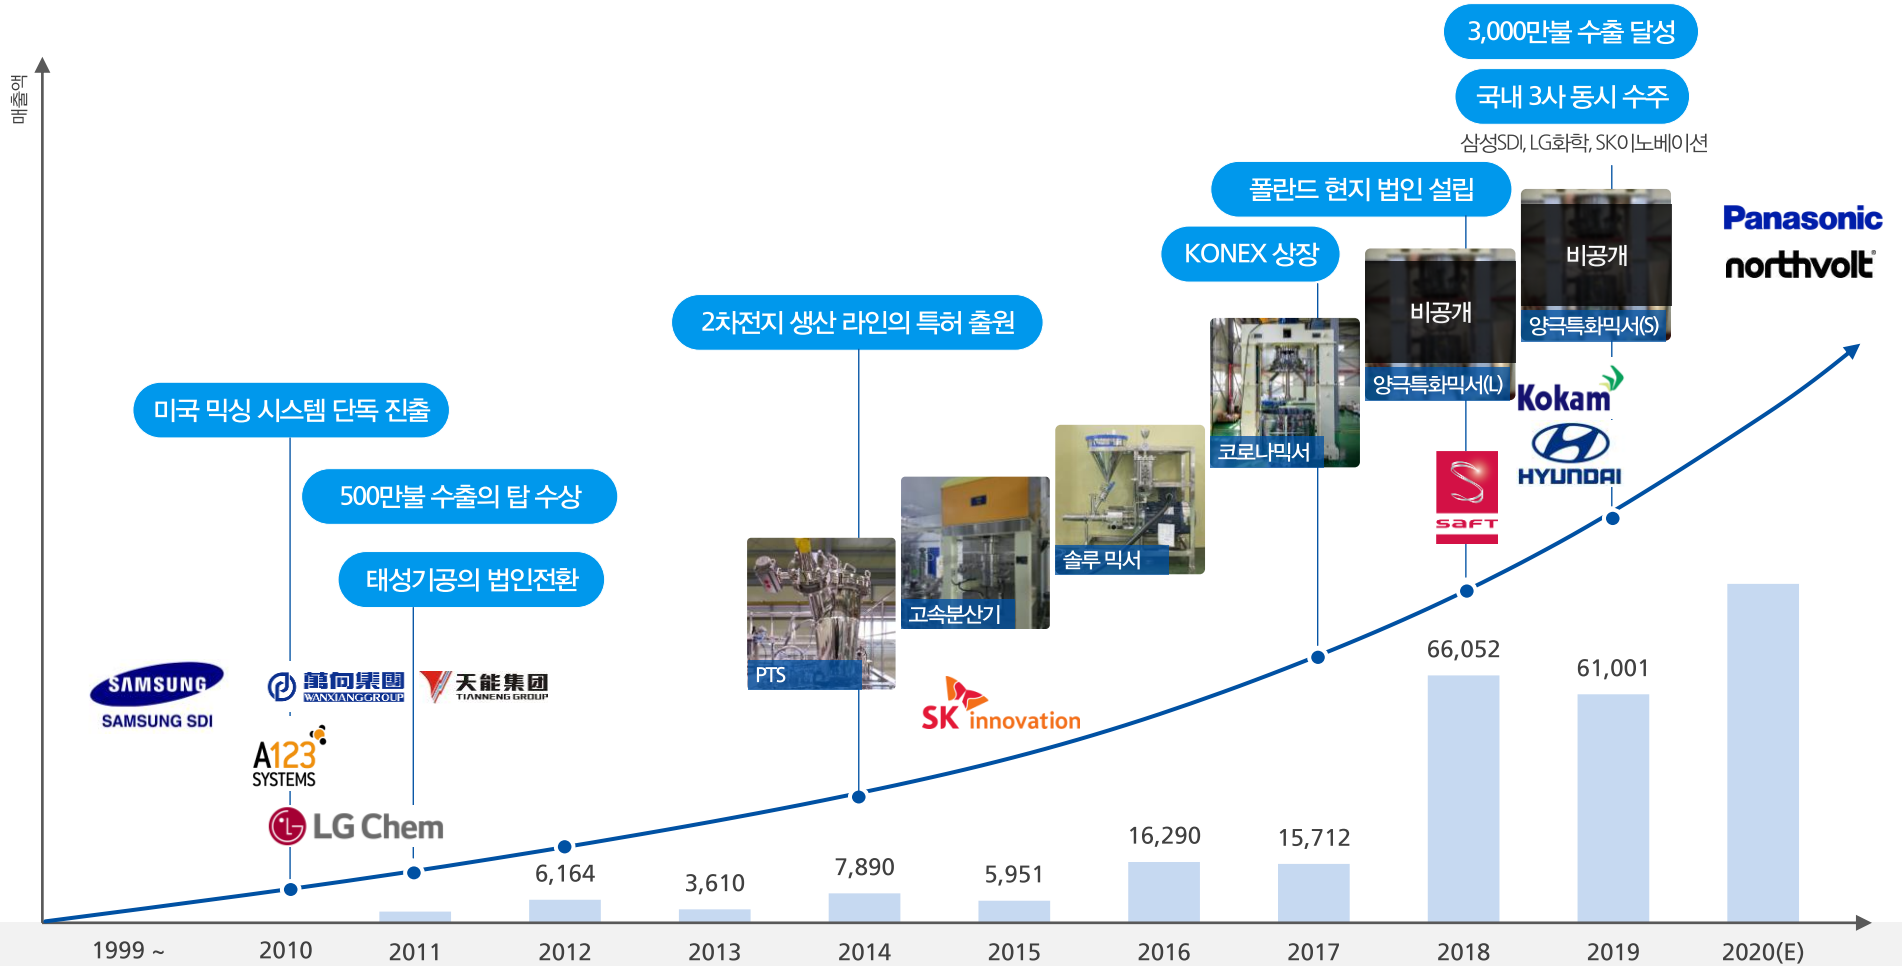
매출액

3,000만불 수출 달성

국내 3사 동시 수주

삼성SDI, LG화학, SK이노베이션

폴란드 현지 법인 설립

KONEX 상장

2차전지 생산 라인의 특허 출원

미국 믹싱 시스템 단독 진출

500만불 수출의 탑 수상

태성기공의 법인전환

비공개

양극특화믹서(S)

비공개

양극특화믹서(L)

Panasonic

northvolt

Kokam

HYUNDAI

SAFT

코로나믹서

솔루 믹서

고속분산기

PTS

SK innovation

SAMSUNG

SAMSUNG SDI

萬向集團 WANXIANGGROUP

天能集团 TIANNENG GROUP

A123 SYSTEMS

LG Chem

6,164

3,610

7,890

5,951

16,290

15,712

66,052

61,001

1999 ~

2010

2011

2012

2013

2014

2015

2016

2017

2018

2019

2020(E)